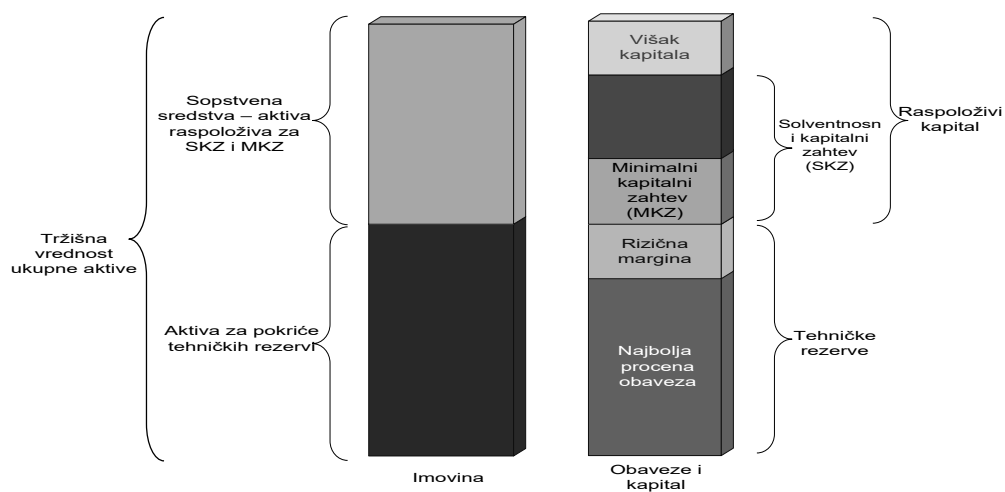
Tržišna vrednost ukupne aktive

Sopstvena sredstva – aktiva raspoloživa za SKZ i MKZ

Aktiva za pokriće tehničkih rezervi

Imovina

Višak kapitala

Minimalni kapitalni zahtev (MKZ)

Rizična margina

Najbolja procena obaveza

Obaveze i kapital

Solventnosn i kapitalni zahtev (SKZ)

Raspoloživi kapital

Tehničke rezerve